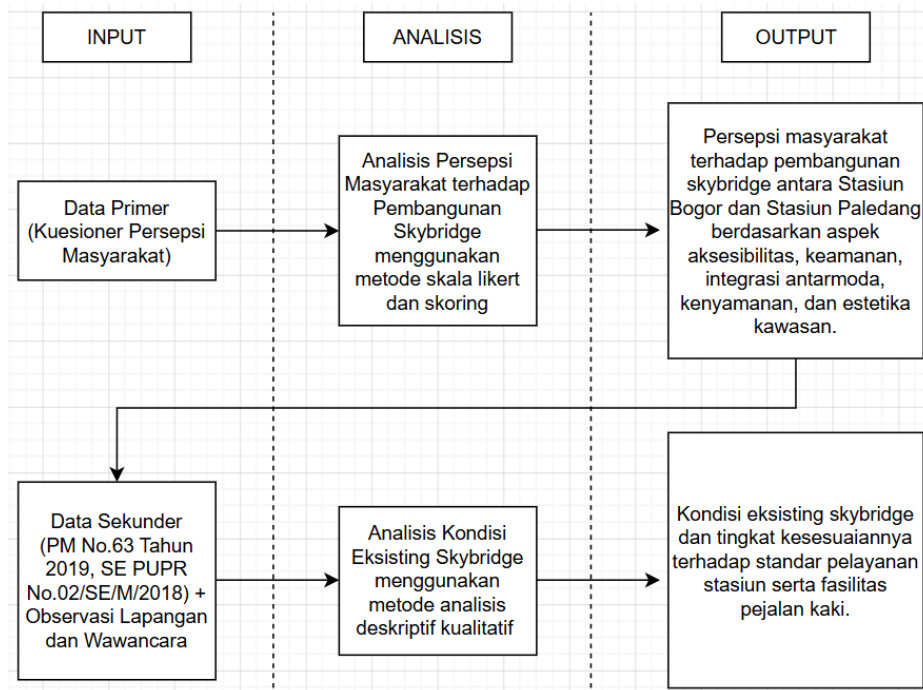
INPUT

ANALISIS

OUTPUT

Data Primer (Kuesioner Persepsi Masyarakat)

Analisis Persepsi Masyarakat terhadap Pembangunan Skybridge menggunakan metode skala likert dan skoring

Persepsi masyarakat terhadap pembangunan skybridge antara Stasiun Bogor dan Stasiun Paledang berdasarkan aspek aksesibilitas, keamanan, integrasi antarmoda, kenyamanan, dan estetika kawasan.

Data Sekunder (PM No.63 Tahun 2019, SE PUPR No.02/SE/M/2018) + Observasi Lapangan dan Wawancara

Analisis Kondisi Eksisting Skybridge menggunakan metode analisis deskriptif kualitatif

Kondisi eksisting skybridge dan tingkat kesesuaiannya terhadap standar pelayanan stasiun serta fasilitas pejalan kaki.